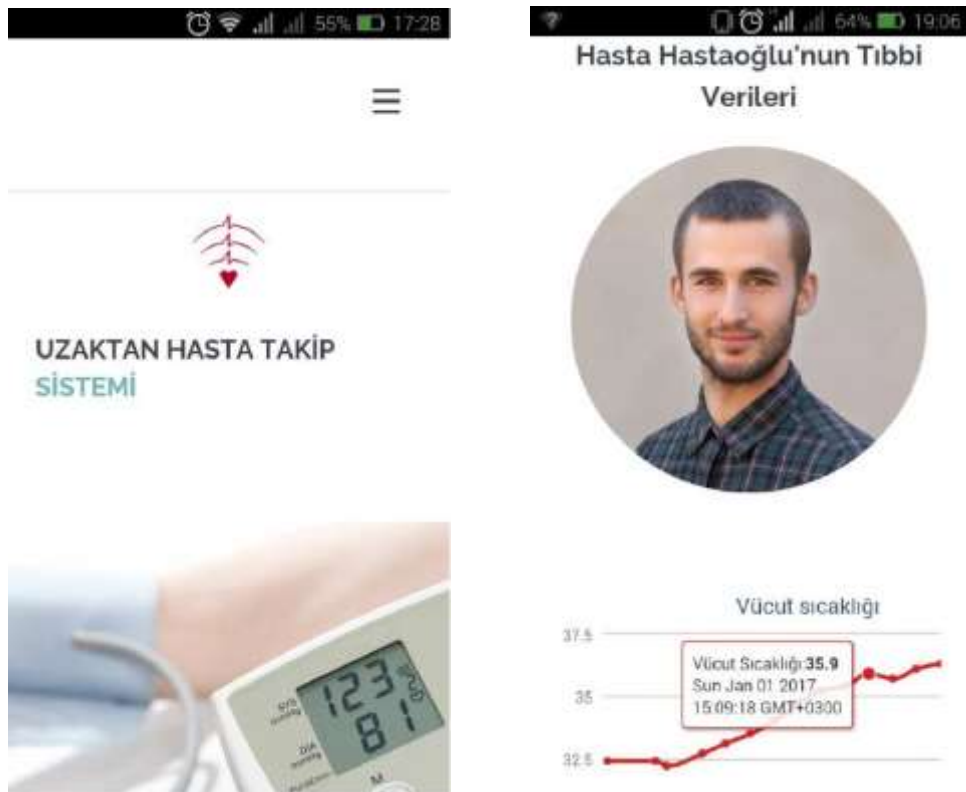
55% 17:28

☰

UZAKTAN HASTA TAKİP SİSTEMİ

SYS mmHg
DIA mmHg
123
81
M

64% 19:06

Hasta Hastaoğlu'nun Tıbbi Verileri

Vücut sıcaklığı

37.5
35
32.5

Vücut Sıcaklığı: 35.9
Sun Jan 01 2017
15:09:18 GMT+0300